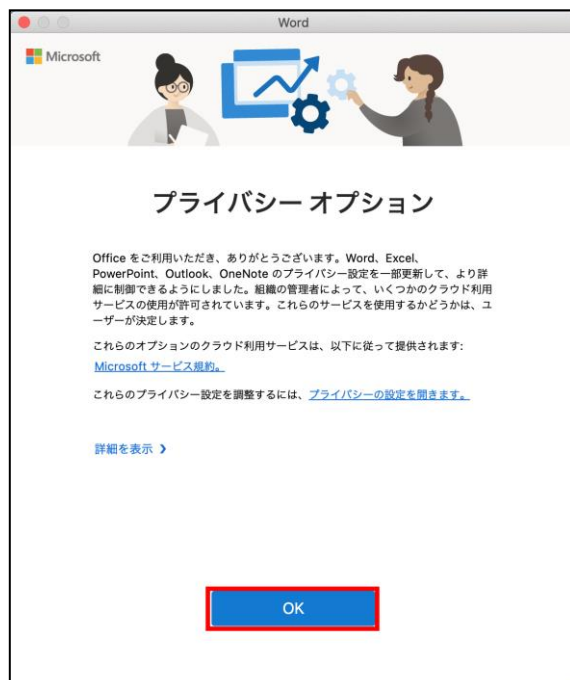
Word

Microsoft

プライバシー オプション

Office をご利用いただき、ありがとうございます。Word、Excel、PowerPoint、Outlook、OneNote のプライバシー設定を一部更新して、より詳細に制御できるようにしました。組織の管理者によって、いくつかのクラウド利用サービスの使用が許可されています。これらのサービスを使用するかどうかは、ユーザーが決定します。

これらのオプションのクラウド利用サービスは、以下に従って提供されます:
Microsoft サービス規約。

これらのプライバシー設定を調整するには、プライバシーの設定を開きます。

詳細を表示 ›

OK